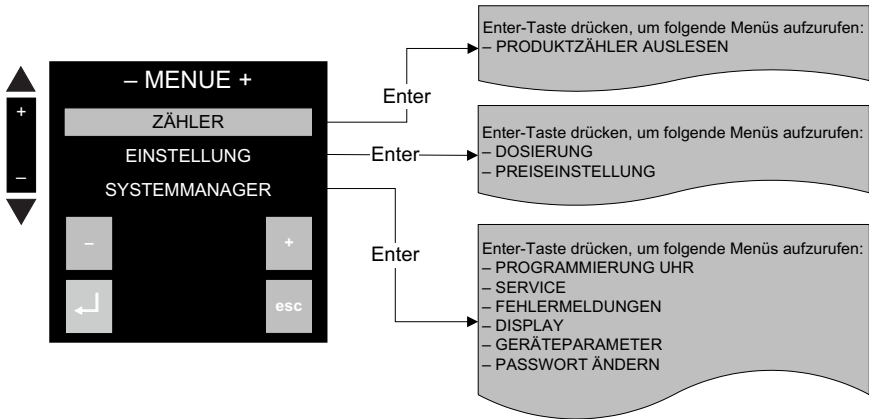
+

–

– MENUE +

ZÄHLER

EINSTELLUNG

SYSTEMMANAGER

–

+

esc

Enter

Enter

Enter

Enter-Taste drücken, um folgende Menüs aufzurufen:
– PRODUKTZÄHLER AUSLESEN

Enter-Taste drücken, um folgende Menüs aufzurufen:
– DOSIERUNG
– PREISEINSTELLUNG

Enter-Taste drücken, um folgende Menüs aufzurufen:
– PROGRAMMIERUNG UHR
– SERVICE
– FEHLERMELDUNGEN
– DISPLAY
– GERÄTEPARAMETER
– PASSWORT ÄNDERN